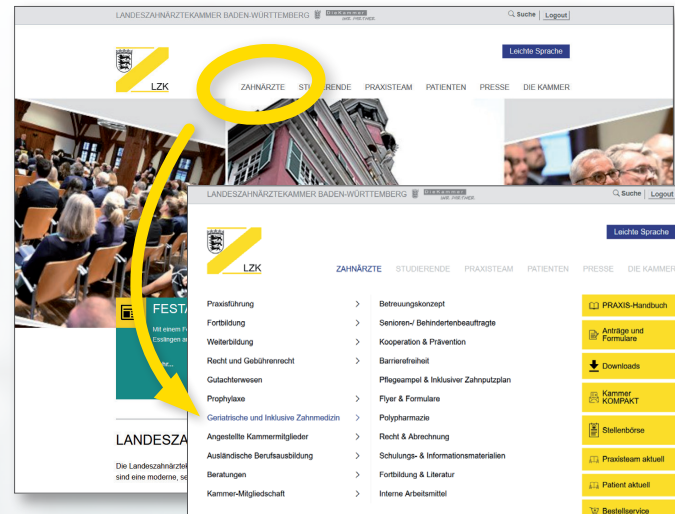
LANDESZAHNÄRZTEKAMMER BADEN-WÜRTTEMBERG DieKammer IHR PARTNER

Suche | Logout

Leichte Sprache

LZK

ZAHNÄRZTE STUDIERENDE PRAXISTEAM PATIENTEN PRESSE DIE KAMMER

FESTA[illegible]

Mit einem F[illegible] Esslingen a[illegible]

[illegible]

LANDESZA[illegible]

Die Landeszahnärztek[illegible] sind eine moderne, se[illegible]

LANDESZAHNÄRZTEKAMMER BADEN-WÜRTTEMBERG DieKammer IHR PARTNER

Suche | Logout

Leichte Sprache

LZK

ZAHNÄRZTE STUDIERENDE PRAXISTEAM PATIENTEN PRESSE DIE KAMMER

Praxisführung >
Fortbildung >
Weiterbildung >
Recht und Gebührenrecht >
Gutachterwesen
Prophylaxe >
Geriatrische und Inklusive Zahnmedizin >
Angestellte Kammermitglieder >
Ausländische Berufsausbildung >
Beratungen >
Kammer-Mitgliedschaft >

Betreuungskonzept
Senioren-/ Behindertenbeauftragte
Kooperation & Prävention
Barrierefreiheit
Pflegeampel & Inklusiver Zahnputzplan
Flyer & Formulare
Polypharmazie
Recht & Abrechnung
Schulungs- & Informationsmaterialien
Fortbildung & Literatur
Interne Arbeitsmittel

PRAXIS-Handbuch
Anträge und Formulare
Downloads
Kammer KOMPAKT
Stellenbörse
Praxisteam aktuell
Patient aktuell
Bestellservice